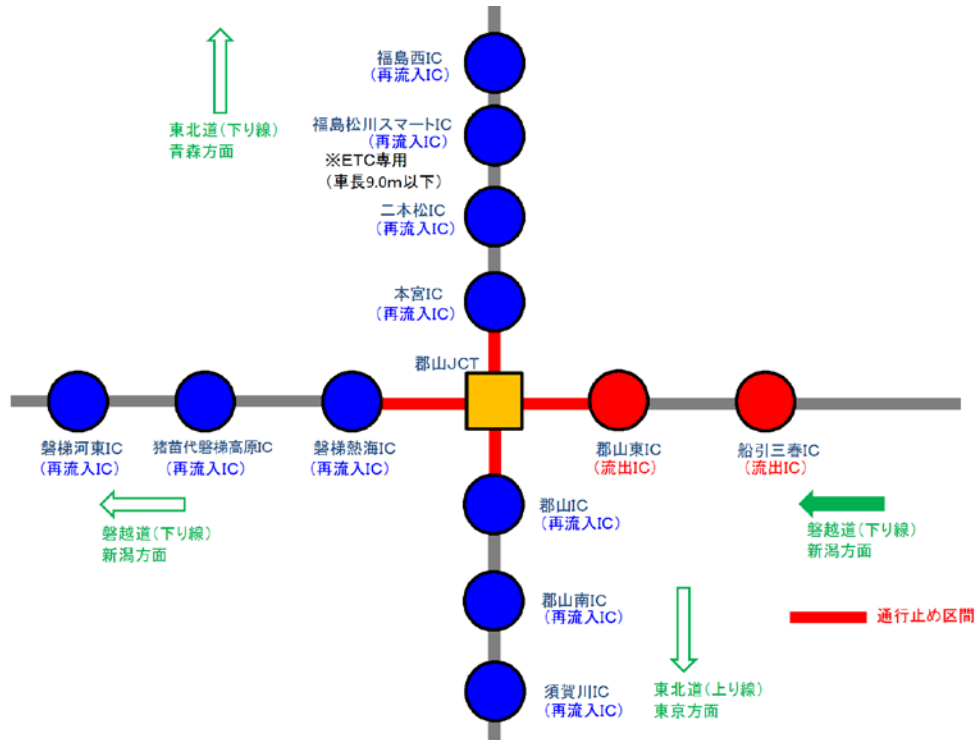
東北道（下り線）
青森方面

福島西IC
（再流入IC）

福島松川スマートIC
（再流入IC）
※ETC専用
（車長9.0m以下）

二本松IC
（再流入IC）

本宮IC
（再流入IC）

郡山JCT

磐梯河東IC
（再流入IC）

猪苗代磐梯高原IC
（再流入IC）

磐梯熱海IC
（再流入IC）

郡山東IC
（流出IC）

船引三春IC
（流出IC）

磐越道（下り線）
新潟方面

郡山IC
（再流入IC）

磐越道（下り線）
新潟方面

郡山南IC
（再流入IC）

通行止め区間

須賀川IC
（再流入IC）

東北道（上り線）
東京方面